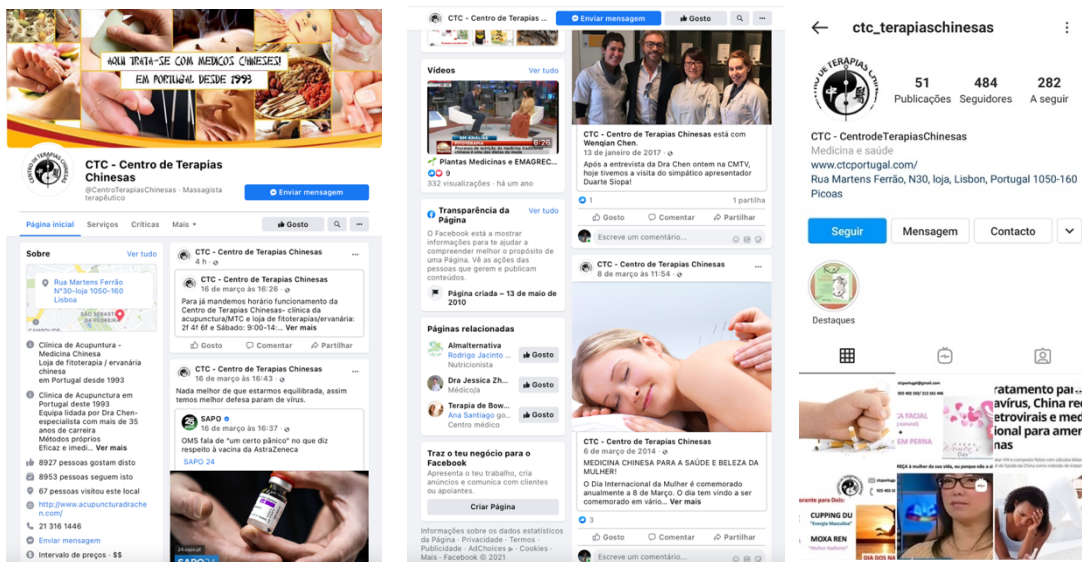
AQUI TRATA-SE COM MÉDICOS CHINESES!
EM PORTUGAL DESDE 1993

CTC - Centro de Terapias Chinesas
@CentroTerapiasChinesas · Massagista terapêutico

Enviar mensagem

Página inicial Serviços Críticas Mais
Gosto

Sobre
Ver tudo
Rua Martens Ferrão Nº30-loja 1050-160 Lisboa
SÃO SEBASTIÃO DA PEDREIRA
CAMPOLIDE

Clínica de Acupuntura - Medicina Chinesa
Loja de fitoterapia / ervanária chinesa em Portugal desde 1993
Clínica de Acupunctura em Portugal desde 1993
Equipa lidada por Dra Chen- especialista com mais de 35 anos de carreira
Métodos próprios
Eficaz e imedi... Ver mais
8927 pessoas gostam disto
8953 pessoas seguem isto
67 pessoas visitou este local
http://www.acupuncturadrachen.com/
21 316 1446
Enviar mensagem
Intervalo de preços · $$

CTC - Centro de Terapias Chinesas
4 h
CTC - Centro de Terapias Chinesas
16 de março às 16:26
Para já mandemos horário funcionamento da Centro de Terapias Chinesas- clínica da acupunctura/MTC e loja de fitoterapias/ervanária: 2f 4f 6f e Sábado: 9:00-14:... Ver mais
Gosto Comentar Partilhar

CTC - Centro de Terapias Chinesas
16 de março às 16:43
Nada melhor de que estarmos equilibrada, assim temos melhor defesa param de vírus.
SAPO
16 de março às 16:37
OMS fala de "um certo pânico" no que diz respeito à vacina da AstraZeneca
SAPO 24
24.sapo.pt
SAPO 24

CTC - Centro de Terapias ...
Enviar mensagem
Gosto

Vídeos
Ver tudo
EM ANÁLISE
Plantas Medicinas e EMAGREC...
9
332 visualizações · há um ano

Transparência da Página
Ver tudo
O Facebook está a mostrar informações para te ajudar a compreender melhor o propósito de uma Página. Vê as ações das pessoas que gerem e publicam conteúdos.
Página criada – 13 de maio de 2010

Páginas relacionadas
Almaltenativa
Rodrigo Jacinto ...
Nutricionista
Gosto
Dra Jessica Zh...
Médico/a
Gosto
Terapia de Bow...
Ana Santiago gos...
Centro médico
Gosto

Traz o teu negócio para o Facebook
Apresenta o teu trabalho, cria anúncios e comunica com clientes ou apoiantes.
Criar Página

Informações sobre os dados estatísticos da Página · Privacidade · Termos · Publicidade · AdChoices · Cookies · Mais · Facebook © 2021

CTC - Centro de Terapias Chinesas está com Wenqian Chen.
13 de janeiro de 2017
Após a entrevista da Dra Chen ontem na CMTV, hoje tivemos a visita do simpático apresentador Duarte Siopa!
1
1 partilha
Gosto Comentar Partilhar
Escreve um comentário...

CTC - Centro de Terapias Chinesas
8 de março às 11:54

CTC - Centro de Terapias Chinesas
6 de março de 2014
MEDICINA CHINESA PARA A SAÚDE E BELEZA DA MULHER!
O Dia Internacional da Mulher é comemorado anualmente a 8 de Março. O dia tem vindo a ser comemorado em vário... Ver mais
3
Gosto Comentar Partilhar
Escreve um comentário...

ctc_terapiaschinesas
51 Publicações
484 Seguidores
282 A seguir
CTC - CentrodeTerapiasChinesas
Medicina e saúde
www.ctcportugal.com/
Rua Martens Ferrão, N30, loja, Lisbon, Portugal 1050-160 Picoas
Seguir
Mensagem
Contacto
Destaques

ratamento pa
avírus, China re
etrovirais e med
ional para ame
nas
FACIAL
EM PERNA
CUPPING DU
MOXA REN
DIA DOS NA